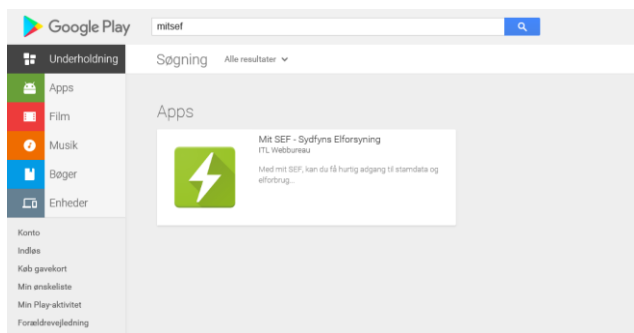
Google Play

mitsef

Underholdning
Apps
Film
Musik
Bøger
Enheder

Konto
Indløs
Køb gavekort
Min ønskeliste
Min Play-aktivitet
Forældrevejledning

Søgning Alle resultater

Apps

Mit SEF - Sydfyns Elforsyning
ITL Webbureau

Med mit SEF, kan du få hurtig adgang til stamdata og elforbrug...